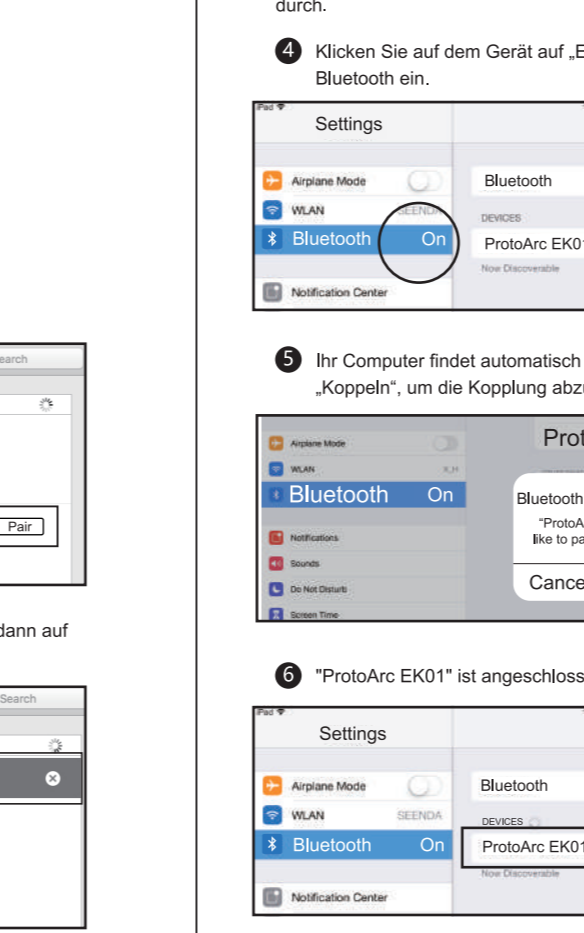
earch

Pair

dann auf

Search

durch.

4 Klicken Sie auf dem Gerät auf „E Bluetooth ein.

iPad
Settings
Airplane Mode
WLAN SEENDA
Bluetooth On
Notification Center
Bluetooth
DEVICES
ProtoArc EK01
Now Discoverable

5 Ihr Computer findet automatisch „Koppeln", um die Kopplung abzu

Airplane Mode
WLAN X_H
Bluetooth On
Notifications
Sounds
Do Not Disturb
Screen Time
Prot
Bluetooth
"ProtoA
like to pa
Cance

6 "ProtoArc EK01" ist angeschloss

iPad
Settings
Airplane Mode
WLAN SEENDA
Bluetooth On
Notification Center
Bluetooth
DEVICES
ProtoArc EK01
Now Discoverable